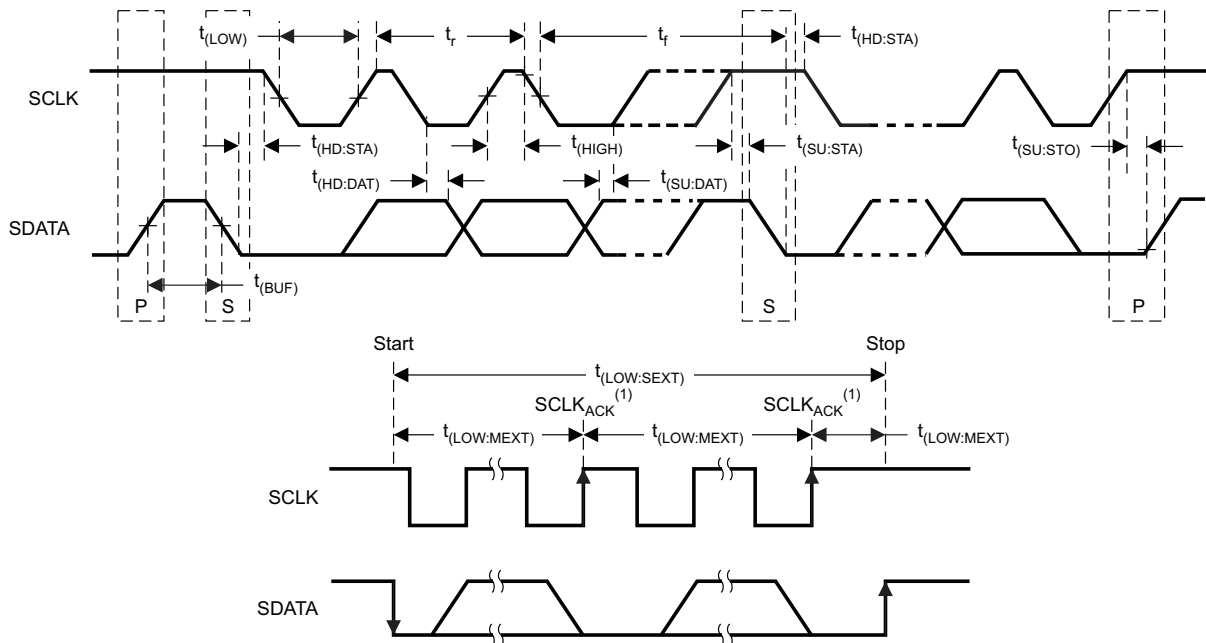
$t_{(LOW)}$ $t_r$ $t_f$ $t_{(HD:STA)}$

SCLK

$t_{(HD:STA)}$ $t_{(HIGH)}$ $t_{(SU:STA)}$ $t_{(SU:STO)}$

$t_{(HD:DAT)}$ $t_{(SU:DAT)}$

SDATA

$t_{(BUF)}$

P S S P

Start Stop

$t_{(LOW:SEXT)}$

$SCLK_{ACK}^{(1)}$ $SCLK_{ACK}^{(1)}$

$t_{(LOW:MEXT)}$ $t_{(LOW:MEXT)}$ $t_{(LOW:MEXT)}$

SCLK

SDATA